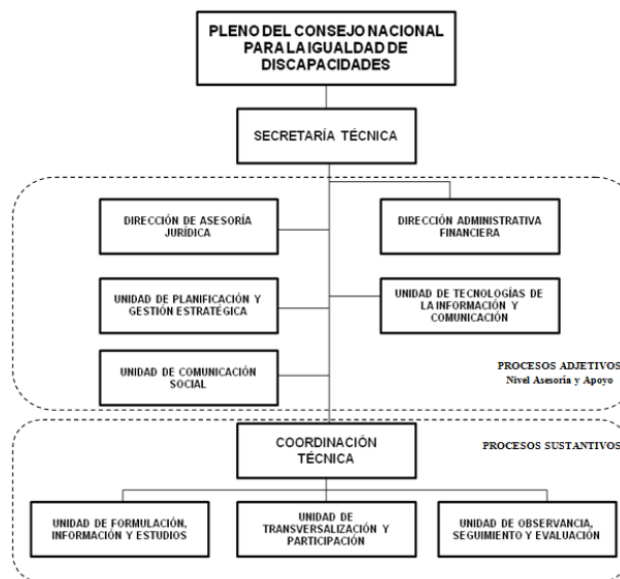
PLENO DEL CONSEJO NACIONAL PARA LA IGUALDAD DE DISCAPACIDADES

SECRETARÍA TÉCNICA

DIRECCIÓN DE ASESORÍA JURÍDICA

DIRECCIÓN ADMINISTRATIVA FINANCIERA

UNIDAD DE PLANIFICACIÓN Y GESTIÓN ESTRATÉGICA

UNIDAD DE TECNOLOGÍAS DE LA INFORMACIÓN Y COMUNICACIÓN

UNIDAD DE COMUNICACIÓN SOCIAL

PROCESOS ADJETIVOS
Nivel Asesoría y Apoyo

COORDINACIÓN TÉCNICA

PROCESOS SUSTANTIVOS

UNIDAD DE FORMULACIÓN, INFORMACIÓN Y ESTUDIOS

UNIDAD DE TRANSVERSALIZACIÓN Y PARTICIPACIÓN

UNIDAD DE OBSERVANCIA, SEGUIMIENTO Y EVALUACIÓN